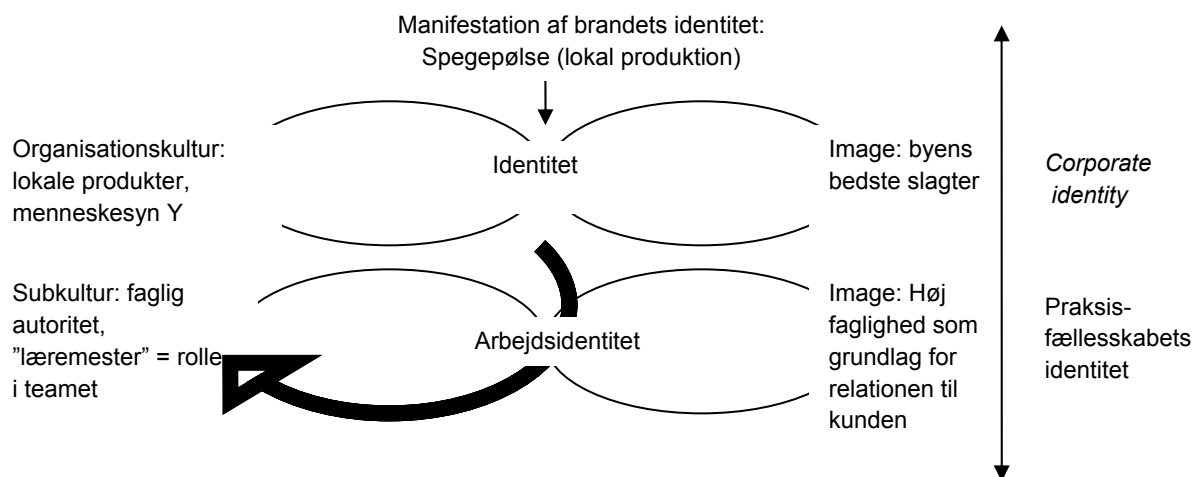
Manifestation af brandets identitet: Spegepølse (lokal produktion)

Organisationskultur: lokale produkter, menneskesyn Y

Identitet

Image: byens bedste slagter

*Corporate identity*

Subkultur: faglig autoritet, ”læremester” = rolle i teamet

Arbejdsidentitet

Image: Høj faglighed som grundlag for relationen til kunden

Praksisfællesskabets identitet